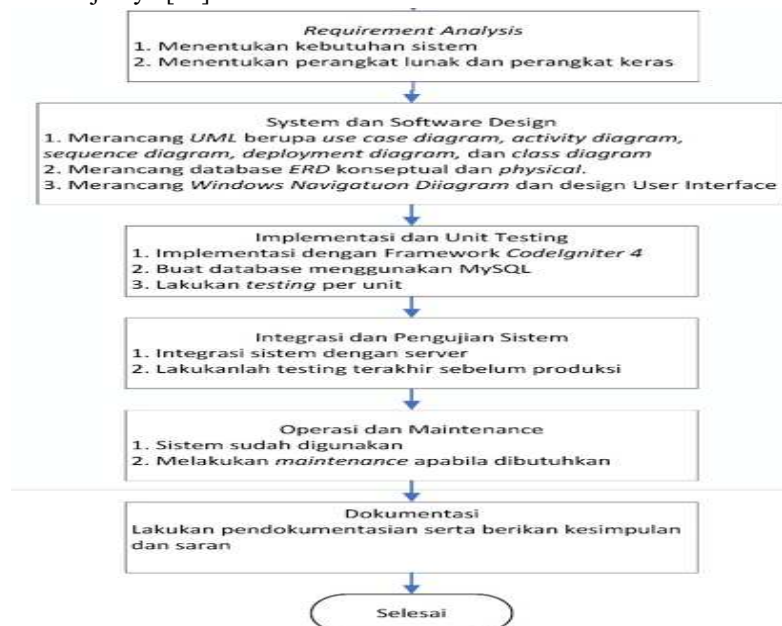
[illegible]

Requirement Analysis
1. Menentukan kebutuhan sistem
2. Menentukan perangkat lunak dan perangkat keras

System dan Software Design
1. Merancang UML berupa use case diagram, activity diagram, sequence diagram, deployment diagram, dan class diagram
2. Merancang database ERD konseptual dan physical.
3. Merancang Windows Navigatuon Diiagram dan design User Interface

Implementasi dan Unit Testing
1. Implementasi dengan Framework CodeIgniter 4
2. Buat database menggunakan MySQL
3. Lakukan testing per unit

Integrasi dan Pengujian Sistem
1. Integrasi sistem dengan server
2. Lakukanlah testing terakhir sebelum produksi

Operasi dan Maintenance
1. Sistem sudah digunakan
2. Melakukan maintenance apabila dibutuhkan

Dokumentasi
Lakukan pendokumentasian serta berikan kesimpulan dan saran

Selesai